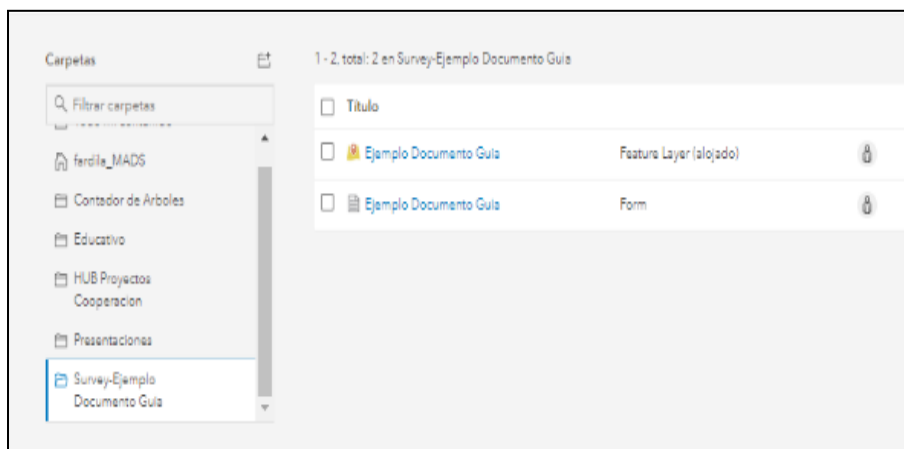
Carpetas

Filtrar carpetas

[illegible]

fardila_MADS

Contador de Arboles

Educativo

HUB Proyectos Cooperacion

Presentaciones

Survey-Ejemplo Documento Guia

1 - 2. total: 2 en Survey-Ejemplo Documento Guia

| Título | |
|---|---|
| Ejemplo Documento Guia | Feature Layer (alojado) |
| Ejemplo Documento Guia | Form |